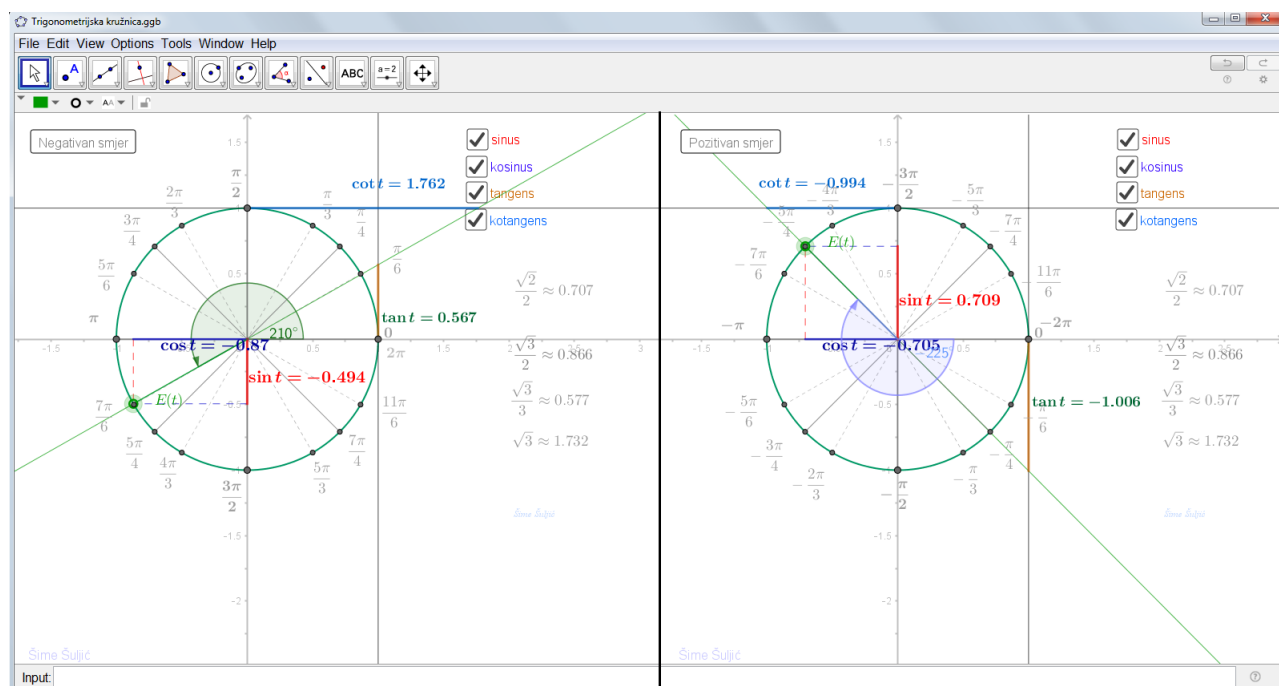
Trigonometrijska kružnica.ggb

File Edit View Options Tools Window Help

ABC
a=2

Negativan smjer

sinus
kosinus
tangens
kotangens

1.5
$\frac{\pi}{2}$
$\frac{2\pi}{3}$
$\frac{\pi}{3}$
$\cot t = 1.762$
$\frac{3\pi}{4}$
$\frac{\pi}{4}$
$\frac{\pi}{6}$
$\frac{5\pi}{6}$
0.5
$\frac{\sqrt{2}}{2} \approx 0.707$
$\pi$
210°
$\tan t = 0.567$
0
-1.5
$\cos t = -0.87$
0.5
1.5
$2\pi$
$\frac{\sqrt{3}}{2} \approx 0.866$
3
$\sin t = -0.494$
$E(t)$
$\frac{7\pi}{6}$
-0.5
$\frac{11\pi}{6}$
$\frac{\sqrt{3}}{3} \approx 0.577$
$\frac{5\pi}{4}$
$\frac{7\pi}{4}$
$\sqrt{3} \approx 1.732$
$\frac{4\pi}{3}$
$\frac{5\pi}{3}$
$\frac{3\pi}{2}$
Šime Šuljić
-1.5
-2
Šime Šuljić

Pozitivan smjer

sinus
kosinus
tangens
kotangens

1.5
$\cot t = -0.994$
$-\frac{3\pi}{2}$
$-\frac{4\pi}{3}$
$-\frac{5\pi}{3}$
$-\frac{5\pi}{4}$
$-\frac{7\pi}{4}$
$E(t)$
$-\frac{7\pi}{6}$
0.5
$\frac{11\pi}{6}$
$\frac{\sqrt{2}}{2} \approx 0.707$
$\sin t = 0.709$
$-\pi$
$0$
$-2\pi$
-1.5
$\cos t = -0.705$
-225
0.5
1.5
$\frac{\sqrt{3}}{2} \approx 0.866$
$-\frac{5\pi}{6}$
-0.5
$\tan t = -1.006$
$\frac{\sqrt{3}}{3} \approx 0.577$
$-\frac{\pi}{6}$
$-\frac{3\pi}{4}$
$\sqrt{3} \approx 1.732$
$-\frac{\pi}{4}$
$-\frac{2\pi}{3}$
$-\frac{\pi}{3}$
$-\frac{\pi}{2}$
Šime Šuljić
-1.5
-2
Šime Šuljić

Input: